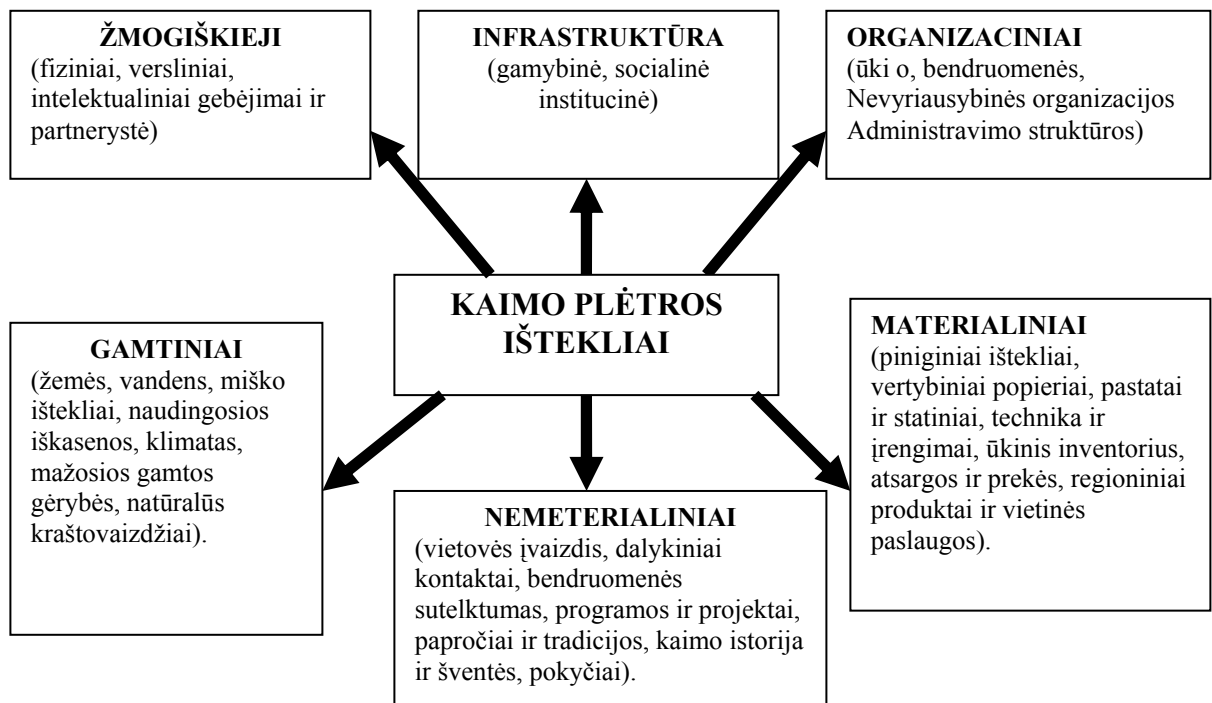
ŽMOGIŠKIEJI
(fiziniai, versliniai, intelektualiniai gebėjimai ir partnerystė)

INFRASTRUKTŪRA
(gamybinė, socialinė institucinė)

ORGANIZACINIAI
(ūki o, bendruomenės, Nevyriausybinės organizacijos Administravimo struktūros)

KAIMO PLĖTROS IŠTEKLIAI

GAMTINIAI
(žemės, vandens, miško ištekliai, naudingosios iškasenos, klimatas, mažosios gamtos gėrybės, natūralūs kraštovaizdžiai).

MATERIALINIAI
(piniginiai ištekliai, vertybiniai popieriai, pastatai ir statiniai, technika ir įrengimai, ūkinis inventorius, atsargos ir prekės, regioniniai produktai ir vietinės paslaugos).

NEMETERIALINIAI
(vietovės įvaizdis, dalykiniai kontaktai, bendruomenės sutelktumas, programos ir projektai, papročiai ir tradicijos, kaimo istorija ir šventės, pokyčiai).